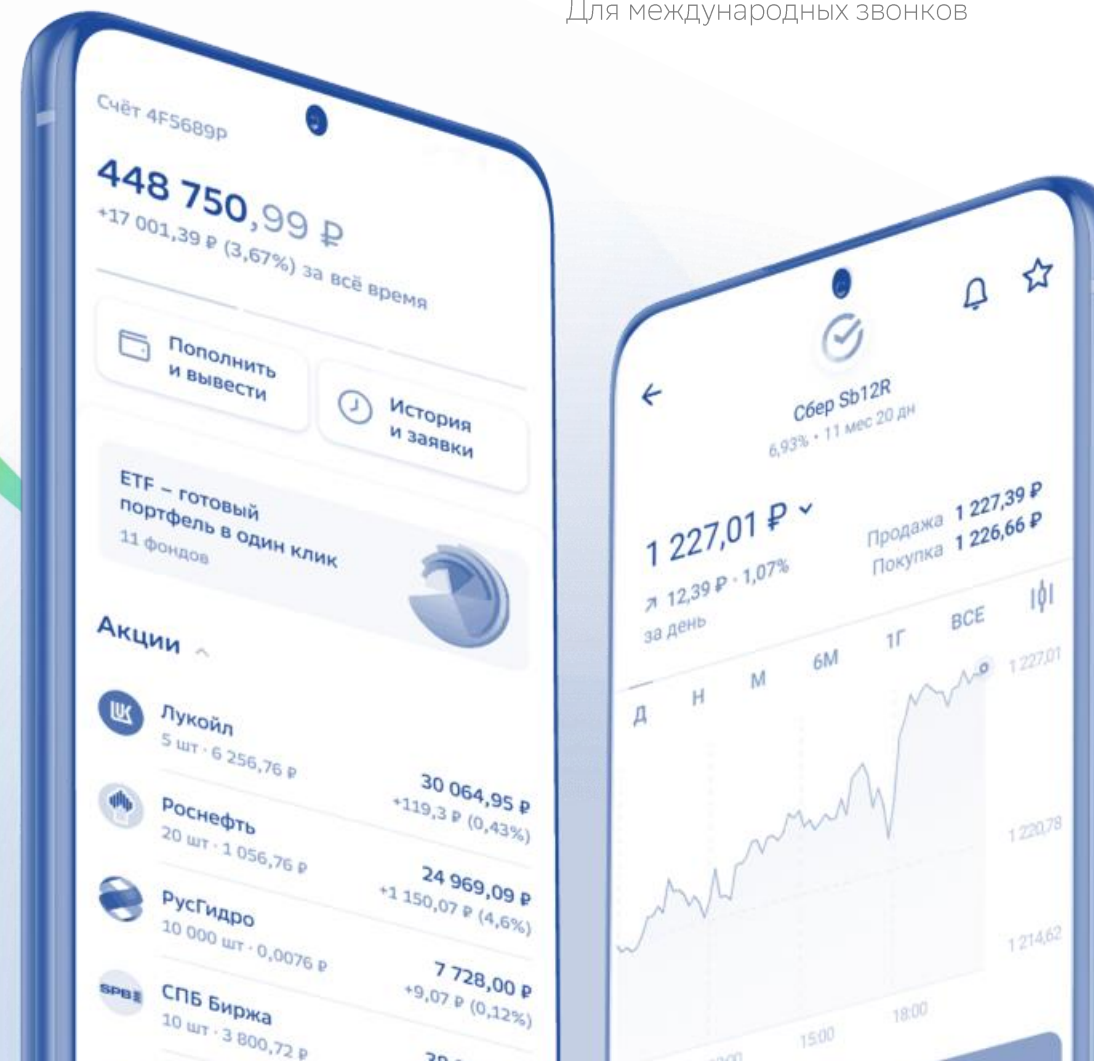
Для международных звонков

Счёт 4F5689p

448 750,99 ₽
+17 001,39 ₽ (3,67%) за всё время

Пополнить и вывести

История и заявки

ETF – готовый портфель в один клик
11 фондов

Акции

Лукойл
5 шт · 6 256,76 ₽
30 064,95 ₽
+119,3 ₽ (0,43%)

Роснефть
20 шт · 1 056,76 ₽
24 969,09 ₽
+1 150,07 ₽ (4,6%)

РусГидро
10 000 шт · 0,0076 ₽
7 728,00 ₽
+9,07 ₽ (0,12%)

СПБ Биржа
10 шт · 3 800,72 ₽
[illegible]

Сбер Sb12R
6,93% · 11 мес 20 дн

1 227,01 ₽
↗ 12,39 ₽ · 1,07%
за день

Продажа 1 227,39 ₽
Покупка 1 226,66 ₽

Д Н М 6М 1Г ВСЕ

1 227,01
1 220,78
1 214,62

15:00
18:00